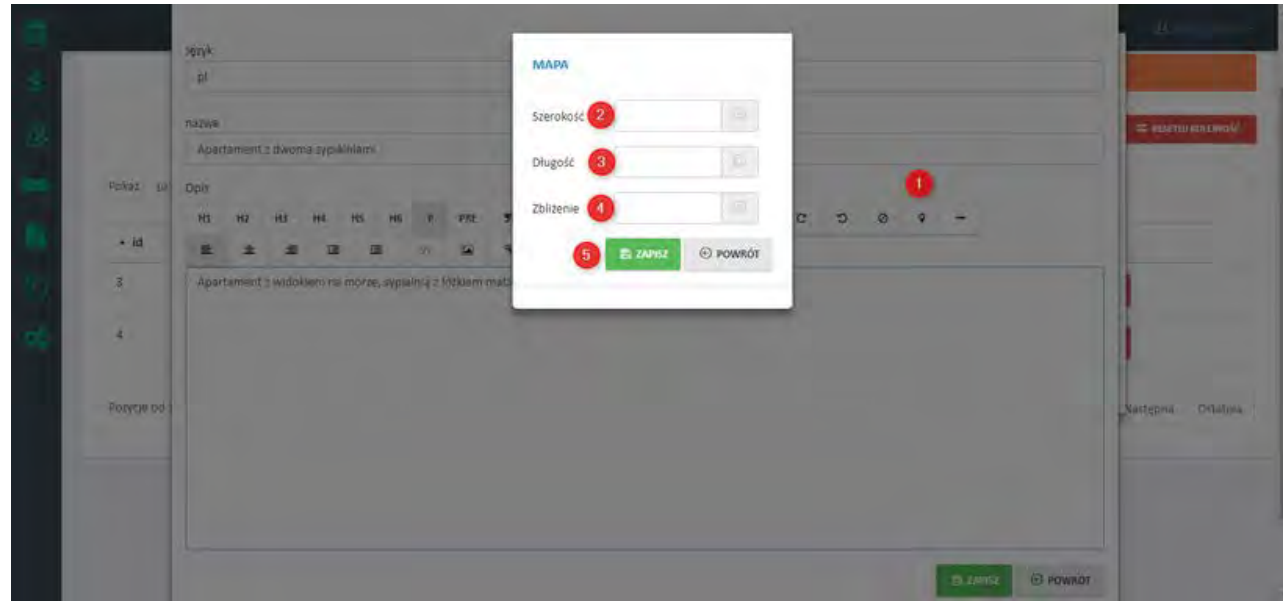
język
pl
nazwa
Apartament z dwoma sypialniami
Pokaż
Opis
H1 H2 H3 H4 H5 H6 P PRE
• id
3
4
Apartament z widokiem na morze, sypialnią z łóżkiem mał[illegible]
Pozycje od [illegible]
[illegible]
Następna Ostatnia
MAPA
Szerokość 2
Długość 3
Zbliżenie 4
5 ZAPISZ
POWRÓT
1
ZAPISZ
POWRÓT